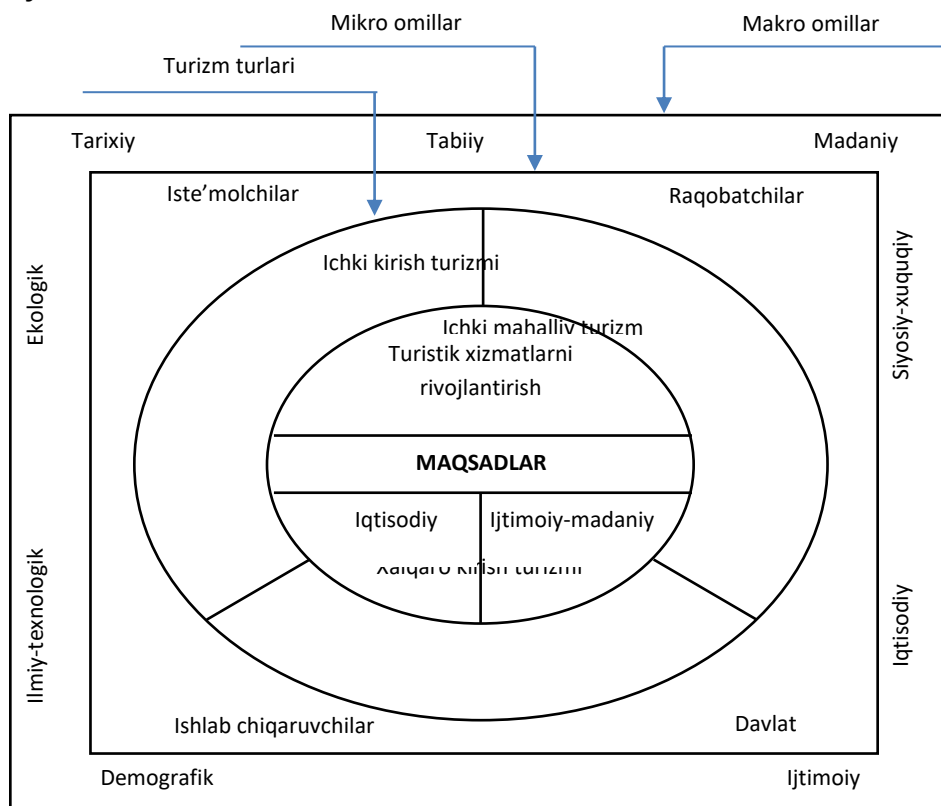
Mikro omillar

Makro omillar

Turizm turlari

Tarixiy

Tabiiy

Madaniy

Iste'molchilar

Raqobatchilar

Ekologik

Ichki kirish turizmi

Siyosiy-xuquqiy

Ichki mahalliy turizm

Turistik xizmatlarni rivojlantirish

MAQSADLAR

Iqtisodiy

Ijtimoiy-madaniy

Xalqaro kirish turizmi

Ilmiy-texnologik

Iqtisodiy

Ishlab chiqaruvchilar

Davlat

Demografik

Ijtimoiy